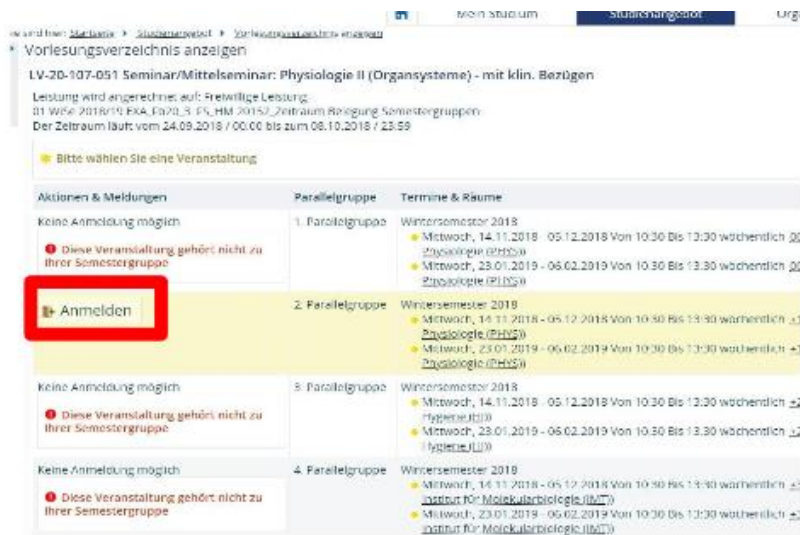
Mein Studium | Studienangebot | Org

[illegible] sind hier: Startseite > Studienangebot > Vorlesungsverzeichnis anzeigen

Vorlesungsverzeichnis anzeigen

LV-20-107-051 Seminar/Mittelseminar: Physiologie II (Organsysteme) - mit klin. Bezügen

Leistung wird angerechnet auf: Freiwillige Leistung
01 WiSe 2018/19 EXA_Fb20_3_FS_HM 20152_Zeitraum Belegung Semestergruppen
Der Zeitraum läuft vom 24.09.2018 / 00:00 bis zum 08.10.2018 / 23:59

Bitte wählen Sie eine Veranstaltung

| Aktionen & Meldungen | Parallelgruppe | Termine & Räume |
|---|---|---|
| Keine Anmeldung möglich<br>Diese Veranstaltung gehört nicht zu Ihrer Semestergruppe | 1. Parallelgruppe | Wintersemester 2018<br>Mittwoch, 14.11.2018 - 05.12.2018 Von 10:30 Bis 13:30 wöchentlich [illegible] Physiologie (PHYS)<br>Mittwoch, 23.01.2019 - 06.02.2019 Von 10:30 Bis 13:30 wöchentlich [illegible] Physiologie (PHYS) |
| Anmelden | 2. Parallelgruppe | Wintersemester 2018<br>Mittwoch, 14.11.2018 - 05.12.2018 Von 10:30 Bis 13:30 wöchentlich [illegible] Physiologie (PHYS)<br>Mittwoch, 23.01.2019 - 06.02.2019 Von 10:30 Bis 13:30 wöchentlich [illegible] Physiologie (PHYS) |
| Keine Anmeldung möglich<br>Diese Veranstaltung gehört nicht zu Ihrer Semestergruppe | 3. Parallelgruppe | Wintersemester 2018<br>Mittwoch, 14.11.2018 - 05.12.2018 Von 10:30 Bis 13:30 wöchentlich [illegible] Hygiene (HY)<br>Mittwoch, 23.01.2019 - 06.02.2019 Von 10:30 Bis 13:30 wöchentlich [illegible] Hygiene (HY) |
| Keine Anmeldung möglich<br>Diese Veranstaltung gehört nicht zu Ihrer Semestergruppe | 4. Parallelgruppe | Wintersemester 2018<br>Mittwoch, 14.11.2018 - 05.12.2018 Von 10:30 Bis 13:30 wöchentlich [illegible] Institut für Molekularbiologie (IMT)<br>Mittwoch, 23.01.2019 - 06.02.2019 Von 10:30 Bis 13:30 wöchentlich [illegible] Institut für Molekularbiologie (IMT) |